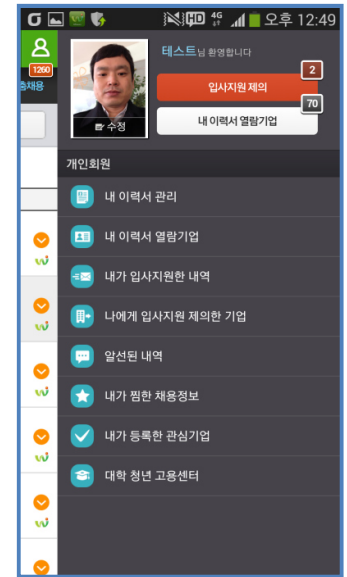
HD 4G 오후 12:49

1260

용채용

수정

테스트님 환영합니다

입사지원 제의 2

내 이력서 열람기업 70

개인회원

내 이력서 관리

내 이력서 열람기업

내가 입사지원한 내역

나에게 입사지원 제의한 기업

알선된 내역

내가 찜한 채용정보

내가 등록한 관심기업

대학 청년 고용센터